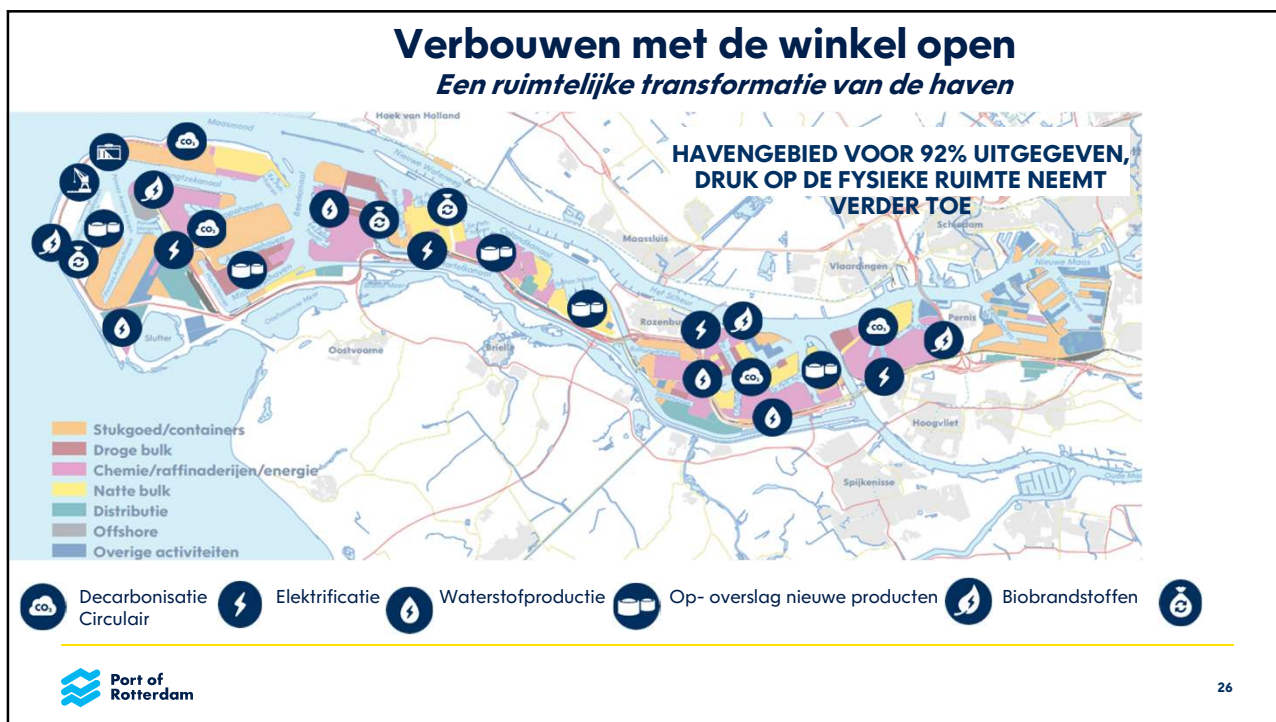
Verbouwen met de winkel open

Een ruimtelijke transformatie van de haven

HAVENGEBIED VOOR 92% UITGEGEVEN, DRUK OP DE FYSIEKE RUIMTE NEEMT VERDER TOE

Hoek van Holland

Maassluis

Schiedam

Vlaardingen

Nieuwe Maas

Het Scheur

Rozenburg

Pernis

Oostvoorne

Brielle

Hoogvliet

Spijkenisse

Slufter

$CO_2$

Stukgoed/containers
Droge bulk
Chemie/raffinaderijen/energie
Natte bulk
Distributie
Offshore
Overige activiteiten

Decarbonisatie
Elektrificatie
Waterstofproductie
Op- overslag nieuwe producten
Biobrandstoffen
Circulair

Port of Rotterdam

26